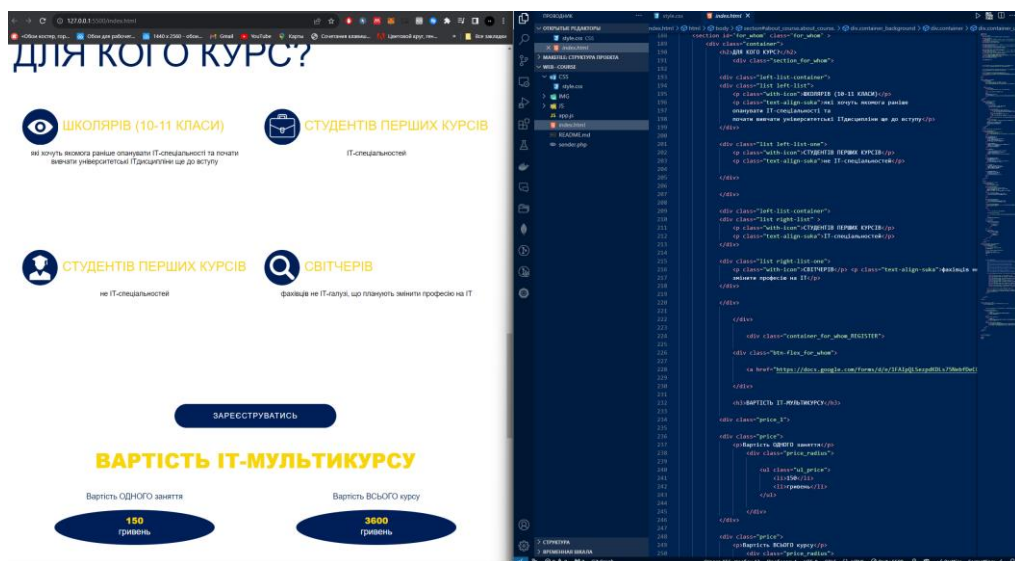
127.0.0.1:5500/index.html

«Обои костер, гор... Обои для рабочег... 1440 x 2560 - обои... Gmail YouTube Карты Сочетание клавиш... Цветовой круг, ген... Все закладки

ДЛЯ КОГО КУРС?

ШКОЛЯРІВ (10-11 КЛАСИ)

які хочуть якомога раніше опанувати IT-спеціальності та почати вивчати університетські ITдисципліни ще до вступу

СТУДЕНТІВ ПЕРШИХ КУРСІВ

IT-спеціальностей

СТУДЕНТІВ ПЕРШИХ КУРСІВ

не IT-спеціальностей

СВІТЧЕРІВ

фахівців не IT-галузі, що планують змінити професію на IT

ЗАРЕЄСТРУВАТИСЬ

ВАРТІСТЬ IT-МУЛЬТИКУРСУ

Вартість ОДНОГО заняття

150
гривень

Вартість ВСЬОГО курсу

3600
гривень

ПРОВОДНИК
ОТКРЫТЫЕ РЕДАКТОРЫ
style.css CSS
index.html
MAKEFILE: СТРУКТУРА ПРОЕКТА
WEB-COURSE
CSS
style.css
IMG
JS
app.js
index.html
README.md
sender.php
СТРУКТУРА
ВРЕМЕННАЯ ШКАЛА

style.css index.html

<section id="for_whom" class="for_whom" >
<div class="container">
<h2>ДЛЯ КОГО КУРС?</h2>
<div class="section_for_whom">

<div class="left-list-container">
<div class="list left-list">
<p class="with-icon">ШКОЛЯРІВ (10-11 КЛАСИ)</p>
<p class="text-align-suka">які хочуть якомога раніше опанувати IT-спеціальності та почати вивчати університетські ITдисципліни ще до вступу</p>

<div class="list left-list-one">
<p class="with-icon">СТУДЕНТІВ ПЕРШИХ КУРСІВ</p>
<p class="text-align-suka">не IT-спеціальностей</p>

</div>

<div class="left-list-container">
<div class="list right-list" >
<p class="with-icon">СТУДЕНТІВ ПЕРШИХ КУРСІВ</p>
<p class="text-align-suka">IT-спеціальностей</p>

<div class="list right-list-one">
<p class="with-icon">СВІТЧЕРІВ</p> <p class="text-align-suka">фахівців не змінити професію на IT</p>

</div>

</div>

<div class="container_for_whom_REGISTER">

<div class="btn-flex_for_whom">

<a href="https://docs.google.com/forms/d/e/1FAIpQLSezpd0..."

</div>

<h3>ВАРТІСТЬ IT-МУЛЬТИКУРСУ</h3>

<div class="price_1">

<div class="price">
<p>Вартість ОДНОГО заняття</p>
<div class="price_radius">

<ul class="ul_price">
<li>150</li>
<li>гривень</li>
</ul>

</div>

<div class="price">
<p>Вартість ВСЬОГО курсу</p>
<div class="price_radius">